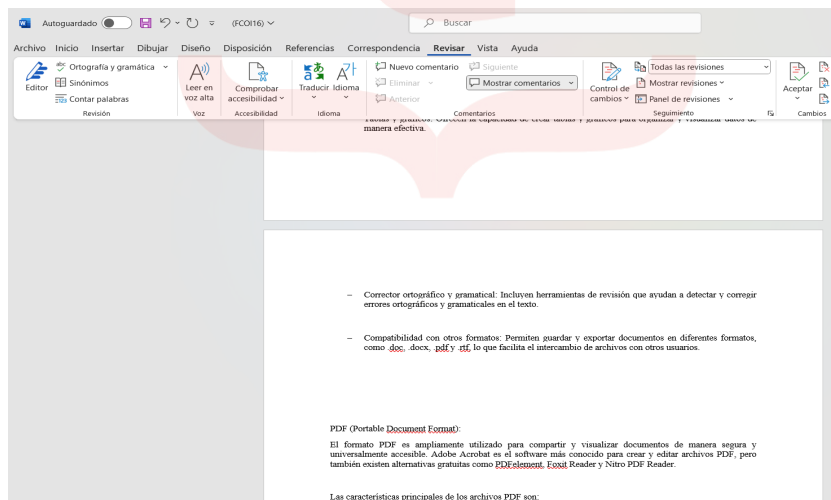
Autoguardado (FCOI16) Buscar

Archivo Inicio Insertar Dibujar Diseño Disposición Referencias Correspondencia Revisar Vista Ayuda

Editor Ortografía y gramática Sinónimos Contar palabras Revisión

Leer en voz alta Voz

Comprobar accesibilidad Accesibilidad

Traducir Idioma Idioma

Nuevo comentario Siguiente Eliminar Anterior Mostrar comentarios Comentarios

Control de cambios Todas las revisiones Mostrar revisiones Panel de revisiones Seguimiento

Aceptar Cambios

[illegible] manera efectiva.

– Corrector ortográfico y gramatical: Incluyen herramientas de revisión que ayudan a detectar y corregir errores ortográficos y gramaticales en el texto.

– Compatibilidad con otros formatos: Permiten guardar y exportar documentos en diferentes formatos, como .doc, .docx, .pdf y .rtf, lo que facilita el intercambio de archivos con otros usuarios.

PDF (Portable Document Format):

El formato PDF es ampliamente utilizado para compartir y visualizar documentos de manera segura y universalmente accesible. Adobe Acrobat es el software más conocido para crear y editar archivos PDF, pero también existen alternativas gratuitas como PDFelement, Foxit Reader y Nitro PDF Reader.

Las características principales de los archivos PDF son: